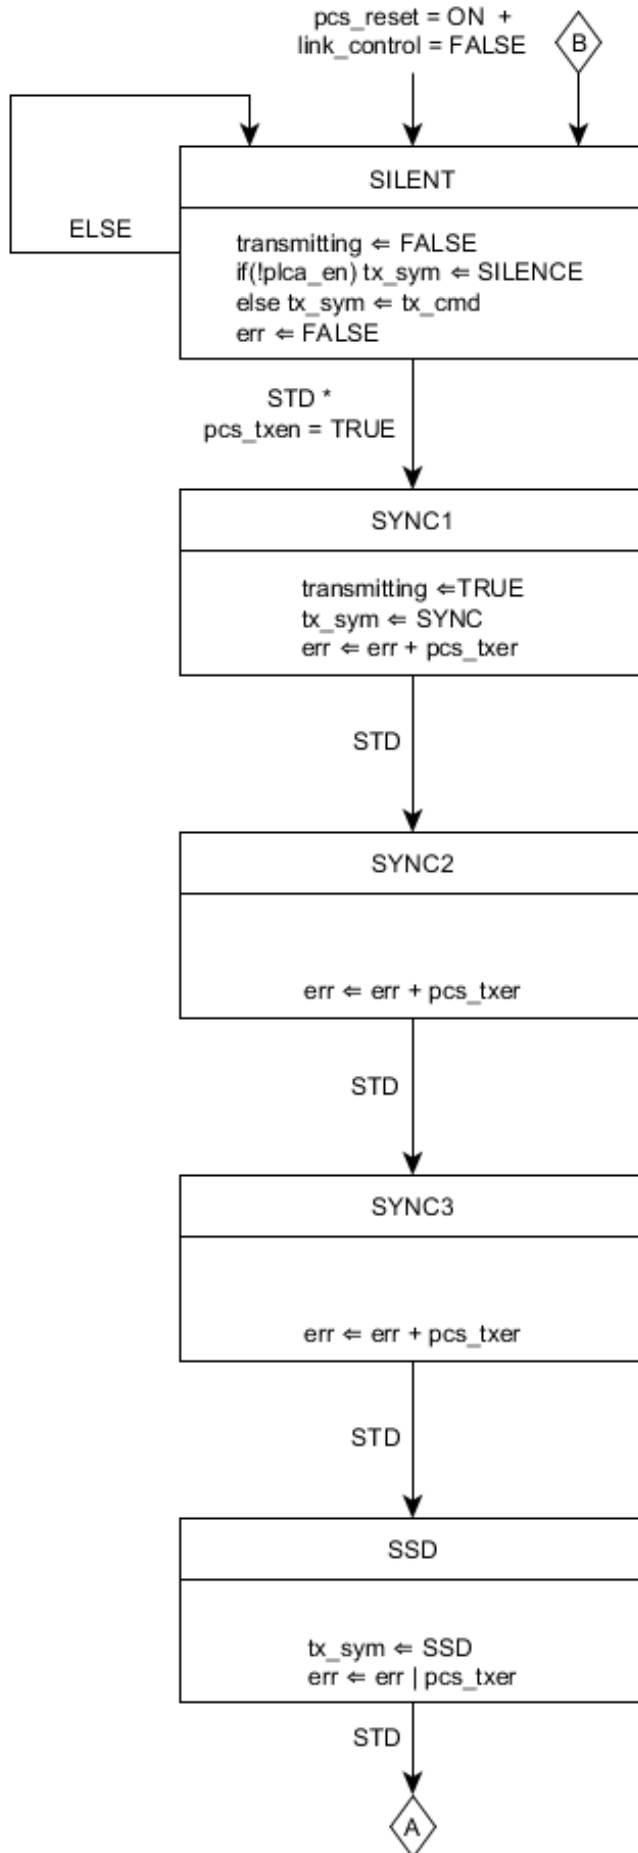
pcs_reset = ON +
link_control = FALSE

B

SILENT

ELSE

transmitting ⇐ FALSE
if(!plca_en) tx_sym ⇐ SILENCE
else tx_sym ⇐ tx_cmd
err ⇐ FALSE

STD *
pcs_txen = TRUE

SYNC1

transmitting ⇐TRUE
tx_sym ⇐ SYNC
err ⇐ err + pcs_txer

STD

SYNC2

err ⇐ err + pcs_txer

STD

SYNC3

err ⇐ err + pcs_txer

STD

SSD

tx_sym ⇐ SSD
err ⇐ err | pcs_txer

STD

A